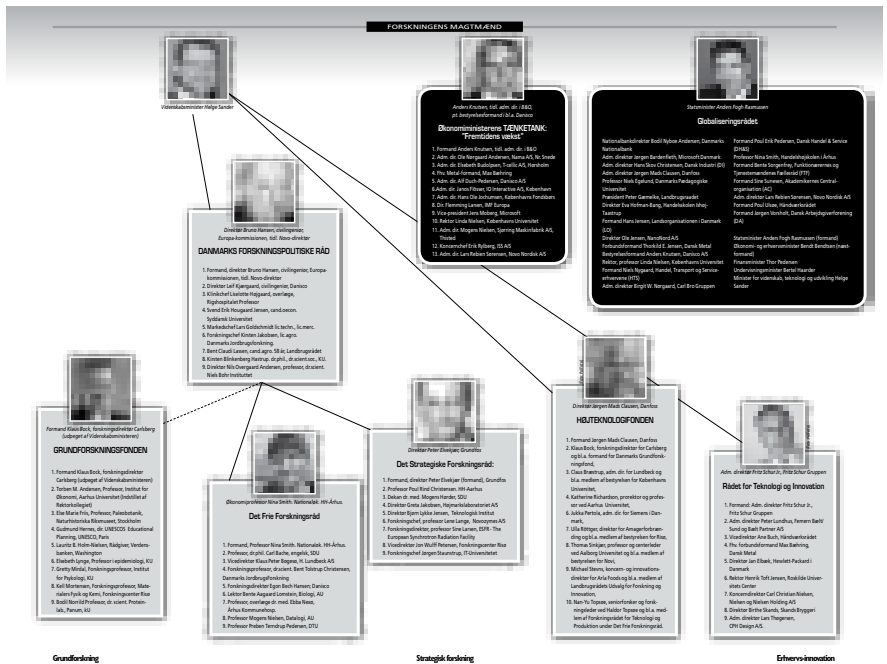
FORSKNINGENS MAGTMÆND

Videnskabsminister Helge Sander

Anders Knutsen, tidl. adm. dir. i B&O, pt. bestyrelsesformand i bl.a. Danisco

Økonomiministerens TÆNKETANK: "Fremtidens vækst"

1. Formand Anders Knutsen, tidl. adm. dir. i B&O
2. Adm. dir. Ole Norgaard Andersen, Nama A/S, Nr. Snede
3. Adm. dir. Elsebeth Budolpsen, T-celic A/S, Hørsholm
4. Fhv. Metal-formand, Max Bæhring
5. Adm. dir. Alf Duch-Pedersen, Danisco A/S
6. Adm. dir. Janos Filtser, IO Interactive A/S, København
7. Adm. dir. Hans Ole Jochumsen, København Fondsbørs
8. Dir. Flemming Larsen, IMF Europa
9. Vice-president Jens Moberg, Microsoft
10. Rektor Linda Nielsen, Københavns Universitet
11. Adm. dir. Mogens Nielsen, Bjerring Maskinfabrik A/S, Thisted
12. Koncernchef Erik Rylberg, ISS A/S
13. Adm. dir. Lars Rebien Sørensen, Novo Nordisk A/S

Statsminister Anders Fogh Rasmussen

Globaliseringsrådet

Nationalbankdirektør Bodil Nyboe Andersen, Danmarks Nationalbank
Adm. direktør Jørgen Bardenfleth, Microsoft Danmark
Adm. direktør Hans Skov Christensen, Dansk Industri (DI)
Adm. direktør Jørgen Mads Clausen, Danfoss
Professor Niels Egelund, Danmarks Pædagogiske Universitet
Præsident Peter Gæmelke, Landbrugsrådet
Direktør Eva Hofman-Bang, Handelskolen Ishøj-Taastrup
Formand Hans Jensen, Landsorganisationen i Danmark (LO)
Direktør Ole Jensen, NaroNord A/S
Forbundsformand Thorkild E. Jensen, Dansk Metal
Bestyrelsesformand Anders Knutsen, Danisco A/S
Rektor, professor Linda Nielsen, Københavns Universitet
Formand Niels Nygaard, Handel, Transport og Serviceerhvervene (HTS)
Adm. direktør Birgit W. Nørgaard, Carl Bro Gruppen
Formand Poul Erik Pedersen, Dansk Handel & Service (DHAS)
Professor Nina Smith, Handelshøjskolen i Århus
Formand Bente Sorgenfrey, Funktionærernes og Tjenestemændenes Fællesråd (FTF)
Formand Sine Sunesen, Akademikernes Centralorganisation (AC)
Adm. direktør Lars Rebien Sørensen, Novo Nordisk A/S
Formand Poul Ulsøe, Håndværksrådet
Formand Jørgen Vorsholt, Dansk Arbejdsgiverforening (DA)

Statsminister Anders Fogh Rasmussen (formand)
Økonomi- og erhvervsminister Bendt Bendtsen (næstformand)
Finansminister Thor Pedersen
Undervisningsminister Bertel Haarder
Minister for videnskab, teknologi og udvikling Helge Sander

Direktør Bruno Hansen, civilingeniør, Europa-kommissionen, tidl. Novo-direktør

DANMARKS FORSKNINGSPOLITISKE RÅD

1. Formand, direktør Bruno Hansen, civilingeniør, Europa-kommissionen, tidl. Novo-direktør
2. Direktør Leif Kjærgaard, civilingeniør, Danisco
3. Klinikchef Lisette Højgaard, overlæge, Rigshospitalet Professor
4. Svend Erik Hougaard Jensen, cand.oecon. Syddansk Universitet
5. Markedschef Lars Goldschmidt lic.techn., lic.merc.
6. Forskningschef Kirsten Jakobsen, lic.agro. Danmarks Jordbrugsforskning.
7. Bent Claudi Lassen, cand.agro. 58 år, Landbrugsrådet
8. Kirsten Blinkenberg Hastrup, dr.phil., dr.scient.soc., KU.
9. Direktør Nils Overgaard Andersen, professor, dr.scient. Niels Bohr Instituttet

Formand Klaus Bock, forskningsdirektør Carlsberg (udpeget af Videnskabsministeren)

GRUNDFORSKNINGSFONDEN

1. Formand Klaus Bock, forskningsdirektør Carlsberg (udpeget af Videnskabsministeren)
2. Torben M. Andersen, Professor, Institut for Økonomi, Aarhus Universitet (Indstillet af Rektorkollegiet)
3. Else Marie Friis, Professor, Paleobotanik, Naturhistoriska Riksmuseet, Stockholm
4. Gudmund Hernes, dir. UNESCOS Educational Planning, UNESCO, Paris
5. Lauritz B. Holm-Nielsen, Rådgiver, Verdensbanken, Washington
6. Elsebeth Lynge, Professor i epidemiologi, KU
7. Kirsty Mirdal, Forskningsprofessor, Institut for Psykologi, KU
8. Kell Mortensen, Forskningsprofessor, Materialers Fysik og Kemi, Forskningscenter Risø
9. Bodil Norrild Professor, dr. scient. Proteinlab., Panum, KU

Økonomiprofessor Nina Smith. Nationaløk. HH-Århus.

Det Frie Forskningsråd

1. Formand, Professor Nina Smith. Nationaløk. HH-Århus.
2. Professor, dr.phil. Carl Bache, engelsk, SDU
3. Viceddirektør Klaus Peter Bagesø, H. Lundbeck A/S
4. Forskningsprofessor, dr.scient. Bent Tolstrup Christensen, Danmarks Jordbrugsforskning
5. Forskningsdirektør Egon Bech Hansen, Danisco
6. Lektor Bente Aagaard Lomstein, Biologi, AU
7. Professor, overlæge dr. med. Ebba Nexø, Århus Kommunehosp.
8. Professor Mogens Nielsen, Datalogi, AU
9. Professor Preben Terndrup Pedersen, DTU

Direktør Peter Elvekjær, Grundfos

Det Strategiske Forskningsråd:

1. Formand, direktør Peter Elvekjær (formand), Grundfos
2. Professor Poul Rind Christensen, HH-Aarhus
3. Dekan dr. med. Mogens Hørder, SDU
4. Direktør Greta Jakobsen, Hejmarkslaboratoriet A/S
5. Direktør Bjørn Lykke Jensen, Teknologisk Institut
6. Forskningschef, professor Lene Lange, Novozymes A/S
7. Forskningsdirektør, professor Sine Larsen, ESFR - The European Synchrotron Radiation Facility
8. Vicedirektør Jan Wulff Petersen, Forskningscenter Risø
9. Forskningschef Jørgen Staunstrup, IT-Universitetet

Direktør Jørgen Mads Clausen, Danfoss

HØJTEKNOLOGIFONDEN

1. Formand Jørgen Mads Clausen, Danfoss
2. Klaus Bock, forskningsdirektør for Carlsberg og bl.a. formand for Danmarks Grundforskningsfond,
3. Claus Bræstrup, adm. dir. for Lundbeck og bl.a. medlem af bestyrelsen for Københavns Universitet,
4. Katherine Richardson, prorektor og professor ved Aarhus Universitet,
5. Jukka Pertola, adm. dir. for Siemens i Danmark,
6. Ulla Röttger, direktør for Amagerforbrænding og bl.a. medlem af bestyrelsen for Risø,
7. Thomas Sinkjær, professor og centerleder ved Aalborg Universitet og bl.a. medlem af bestyrelsen for Novi,
8. Michael Strøm, koncern- og innovationsdirektør for Arla Foods og bl.a. medlem af Landbrugsrådets Udvalg for Forskning og Innovation,
10. Nan-Yu Topsøe, seniorforsker og forskningsleder ved Haldor Topsøe og bl.a. medlem af Forskningsrådet for Teknologi og Produktion under Det Frie Forskningsråd.

Adm. direktør Fritz Schur Jr., Fritz Schur Gruppen

Rådet for Teknologi og Innovation

1. Formand: Adm. direktør Fritz Schur Jr., Fritz Schur Gruppen
2. Adm. direktør Peter Lundhus, Femern Bælt/Sund og Bælt Partner A/S
3. Vicedirektør Ane Buch, Håndværksrådet
4. Fhv. forbundsformand Max Bæhring, Dansk Metal
5. Direktør Jan Elbæk, Hewlett-Packard i Danmark
6. Rektor Henrik Toft Jensen, Roskilde Universitets Center
7. Koncerndirektør Carl Christian Nielsen, Nielsen og Nielsen Holding A/S
8. Direktør Birthe Skands, Skands Bryggeri
9. Adm. direktør Lars Thegersen, CPH Design A/S.

Grundforskning

Strategisk forskning

Erhvervs-innovation